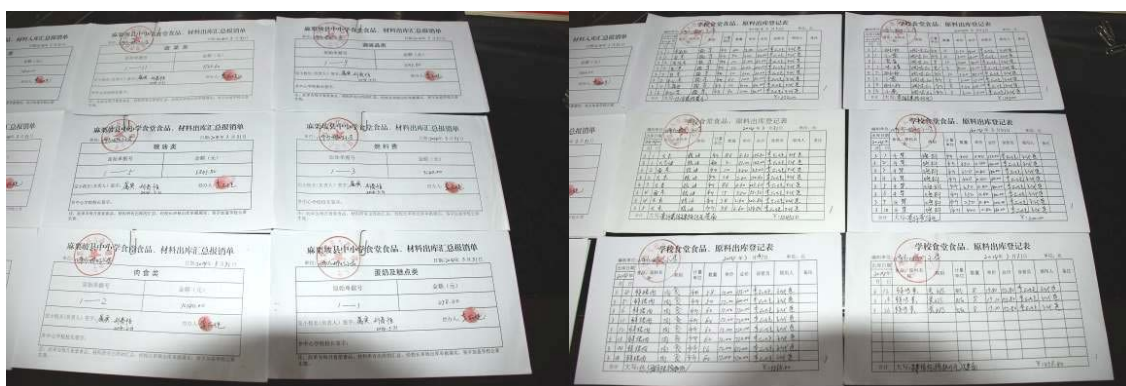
麻栗坡县中小学食堂食品、材料出库汇总报销单

粮油类

麻栗坡县中小学食堂食品、材料出库汇总报销单

粮油类

麻栗坡县中小学食堂食品、材料出库汇总报销单

蔬菜类

麻栗坡县中小学食堂食品、材料出库汇总报销单

肉食类

麻栗坡县中小学食堂食品、材料出库汇总报销单

蛋奶及糖点类

学校食堂食品、原料出库登记表

学校食堂食品、原料出库登记表

学校食堂食品、原料出库登记表

学校食堂食品、原料出库登记表

学校食堂食品、原料出库登记表

学校食堂食品、原料出库登记表